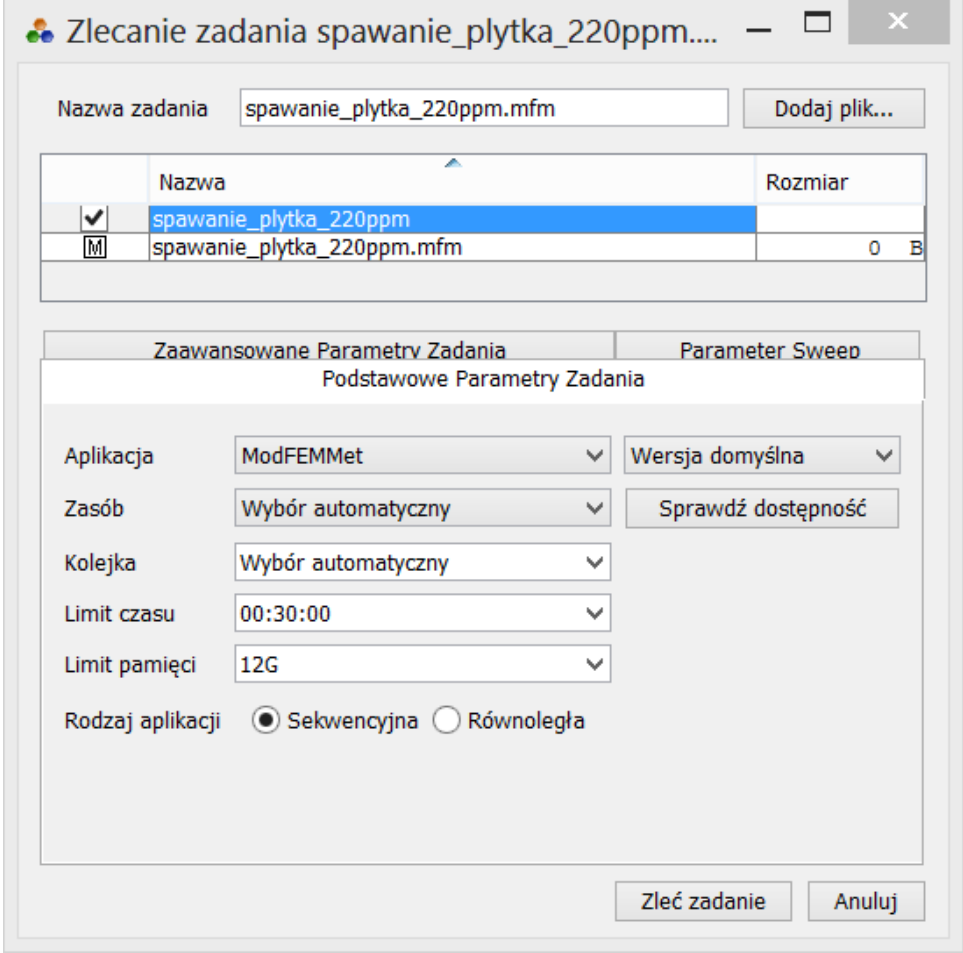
Zlecanie zadania spawanie_plytka_220ppm....

Nazwa zadania spawanie_plytka_220ppm.mfm Dodaj plik...

| | Nazwa | Rozmiar |
|---|---|---|
| ✔ | spawanie_plytka_220ppm | |
| M | spawanie_plytka_220ppm.mfm | 0 B |

Zaawansowane Parametry Zadania
Parameter Sweep
Podstawowe Parametry Zadania

Aplikacja ModFEMMet Wersja domyślna
Zasób Wybór automatyczny Sprawdź dostępność
Kolejka Wybór automatyczny
Limit czasu 00:30:00
Limit pamięci 12G
Rodzaj aplikacji Sekwencyjna Równoległa

Zleć zadanie Anuluj